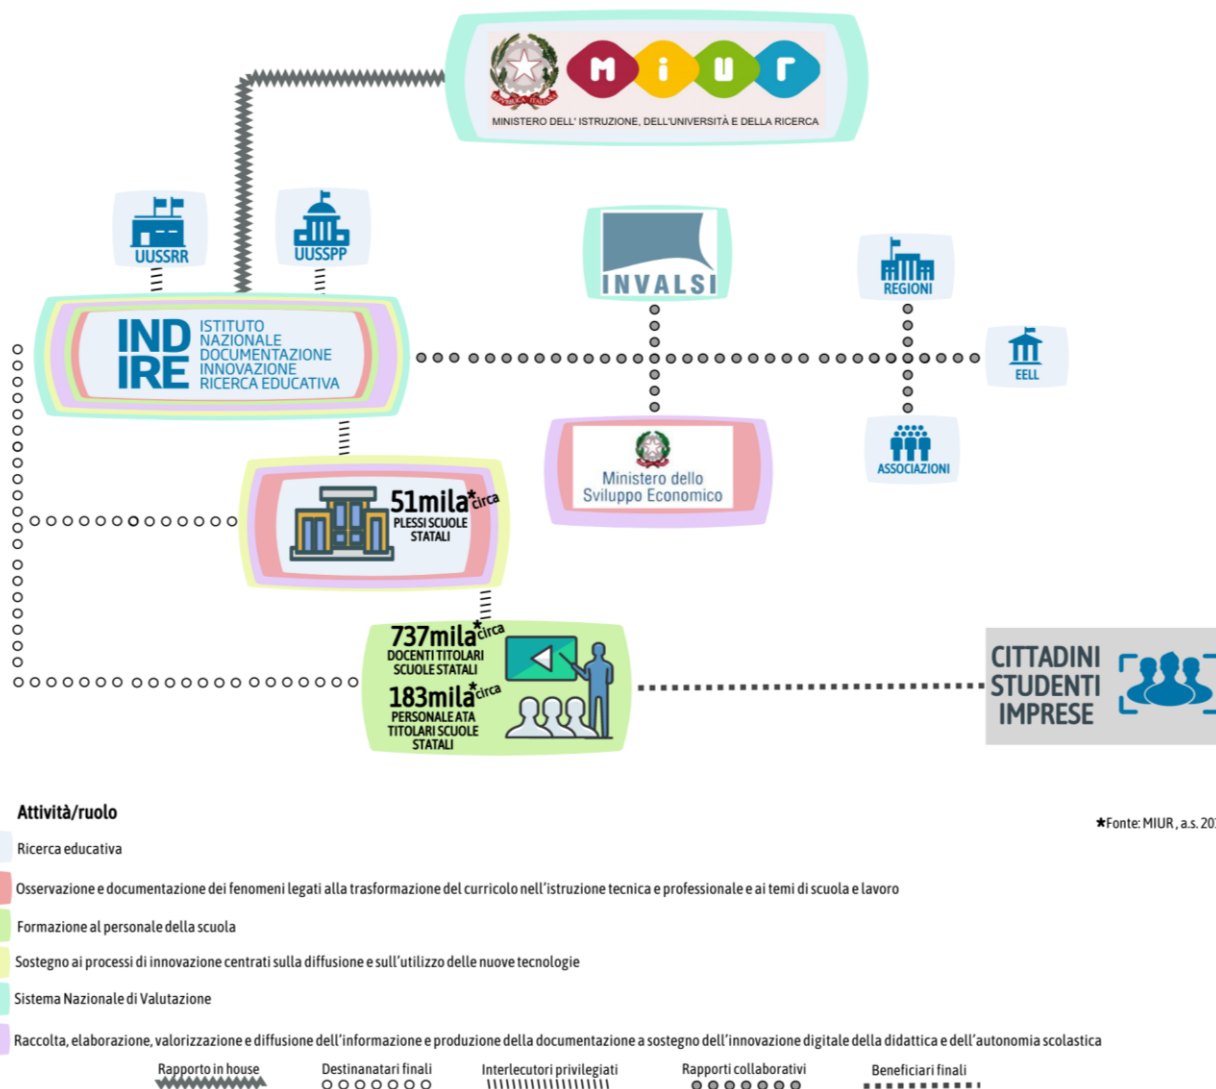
MIUR
REPUBBLICA ITALIANA
MINISTERO DELL' ISTRUZIONE, DELL'UNIVERSITÀ E DELLA RICERCA

UUSSRR

UUSSPP

INVALSI

REGIONI

IND IRE
ISTITUTO NAZIONALE DOCUMENTAZIONE INNOVAZIONE RICERCA EDUCATIVA

EELL

Ministero dello Sviluppo Economico

ASSOCIAZIONI

51mila* circa
PLESSI SCUOLE STATALI

737mila* circa
DOCENTI TITOLARI SCUOLE STATALI

183mila* circa
PERSONALE ATA TITOLARI SCUOLE STATALI

CITTADINI
STUDENTI
IMPRESE

Attività/ruolo

*Fonte: MIUR, a.s. 20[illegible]

Ricerca educativa

Osservazione e documentazione dei fenomeni legati alla trasformazione del curricolo nell'istruzione tecnica e professionale e ai temi di scuola e lavoro

Formazione al personale della scuola

Sostegno ai processi di innovazione centrati sulla diffusione e sull'utilizzo delle nuove tecnologie

Sistema Nazionale di Valutazione

Raccolta, elaborazione, valorizzazione e diffusione dell'informazione e produzione della documentazione a sostegno dell'innovazione digitale della didattica e dell'autonomia scolastica

Rapporto in house

Destinanatari finali

Interlecutori privilegiati

Rapporti collaborativi

Beneficiari finali